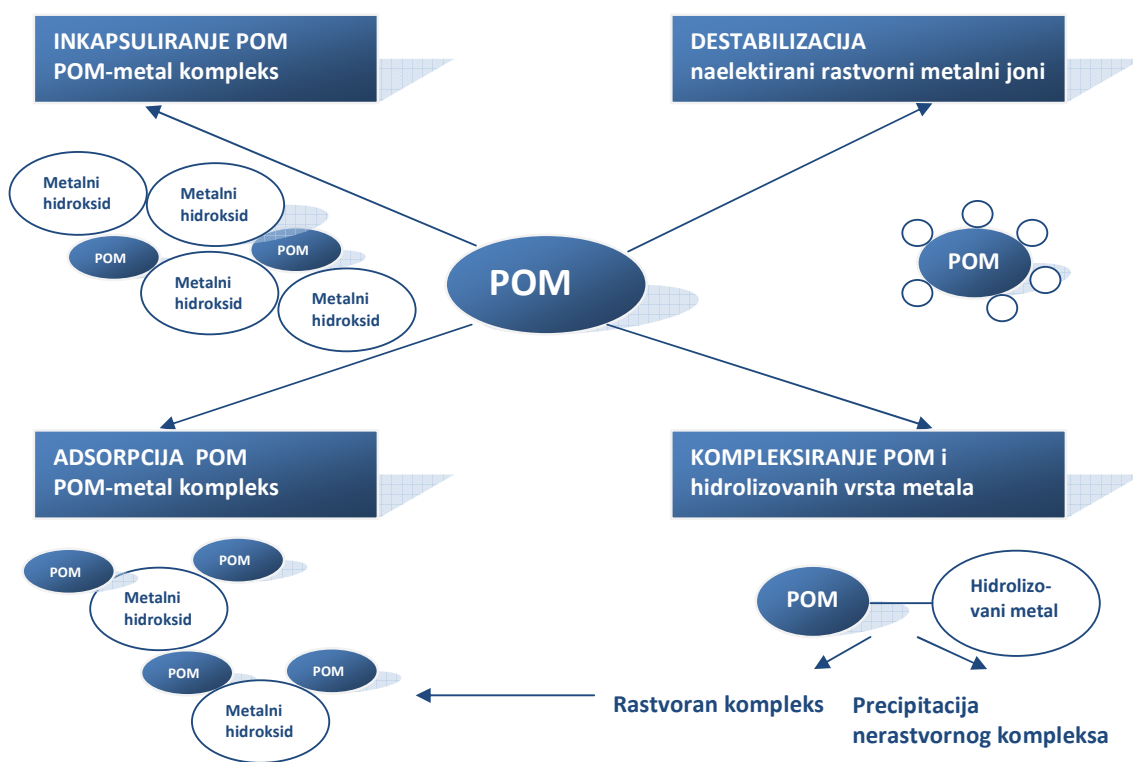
INKAPSULIRANJE POM
POM-metal kompleks

DESTABILIZACIJA
naelektirani rastvorni metalni joni

Metalni hidroksid

Metalni hidroksid

POM

POM

Metalni hidroksid

Metalni hidroksid

POM

POM

ADSORPCIJA POM
POM-metal kompleks

KOMPLEKSIRANJE POM i hidrolizovanih vrsta metala

POM

POM

Metalni hidroksid

POM

POM

Metalni hidroksid

POM

Hidrolizovani metal

Rastvoran kompleks

Precipitacija nerastvornog kompleksa